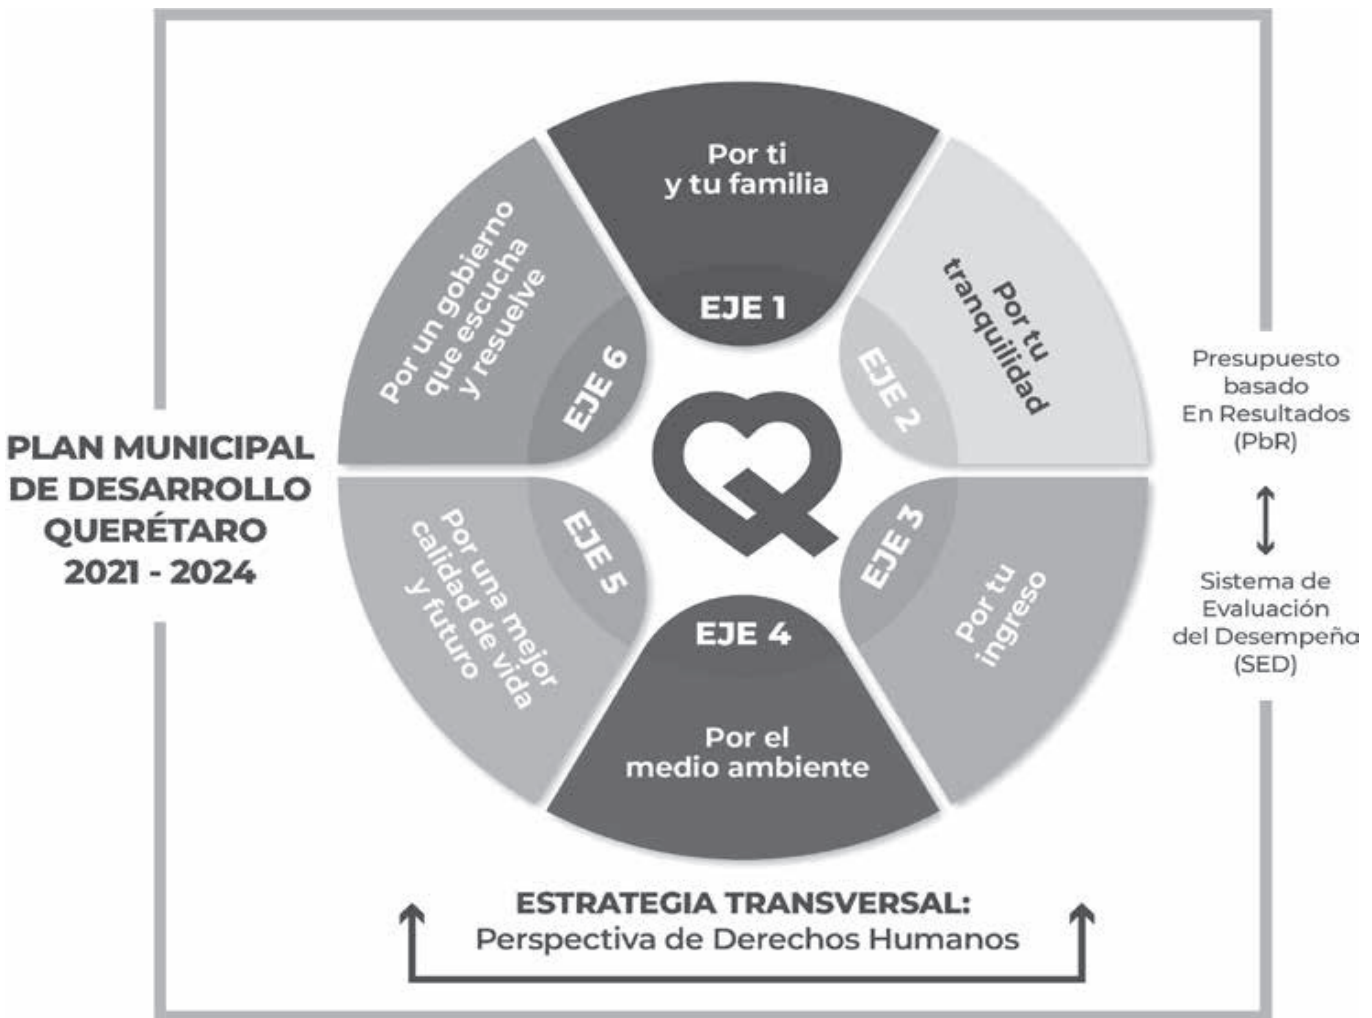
PLAN MUNICIPAL DE DESARROLLO QUERÉTARO 2021 - 2024

Por ti y tu familia

EJE 1

Por tu tranquilidad

EJE 2

EJE 3

Por tu ingreso

EJE 4

Por el medio ambiente

EJE 5

Por una mejor calidad de vida y futuro

EJE 6

Por un gobierno que escucha y resuelve

Presupuesto basado En Resultados (PbR)

Sistema de Evaluación del Desempeño (SED)

ESTRATEGIA TRANSVERSAL:
Perspectiva de Derechos Humanos